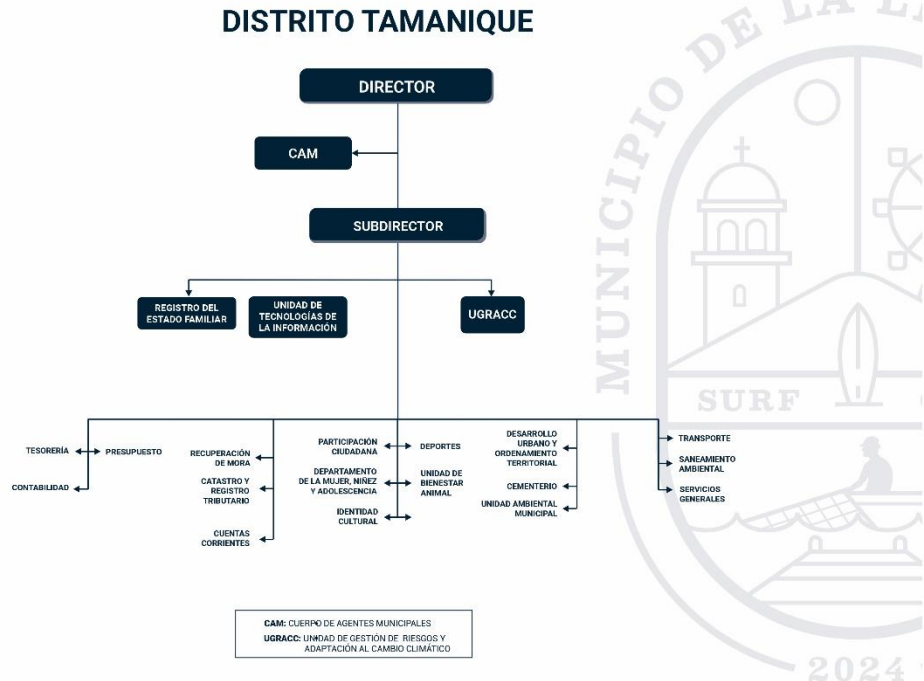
DISTRITO TAMANIQUE

DIRECTOR

CAM

SUBDIRECTOR

REGISTRO DEL ESTADO FAMILIAR

UNIDAD DE TECNOLOGÍAS DE LA INFORMACIÓN

UGRACC

TESORERÍA

PRESUPUESTO

CONTABILIDAD

RECUPERACIÓN DE MORA

CATASTRO Y REGISTRO TRIBUTARIO

CUENTAS CORRIENTES

PARTICIPACIÓN CIUDADANA

DEPORTES

DEPARTAMENTO DE LA MUJER, NIÑEZ Y ADOLESCENCIA

UNIDAD DE BIENESTAR ANIMAL

IDENTIDAD CULTURAL

DESARROLLO URBANO Y ORDENAMIENTO TERRITORIAL

CEMENTERIO

UNIDAD AMBIENTAL MUNICIPAL

TRANSPORTE

SANEAMIENTO AMBIENTAL

SERVICIOS GENERALES

CAM: CUERPO DE AGENTES MUNICIPALES
UGRACC: UNIDAD DE GESTIÓN DE RIESGOS Y ADAPTACIÓN AL CAMBIO CLIMÁTICO

MUNICIPIO DE LA L
SURF
2024